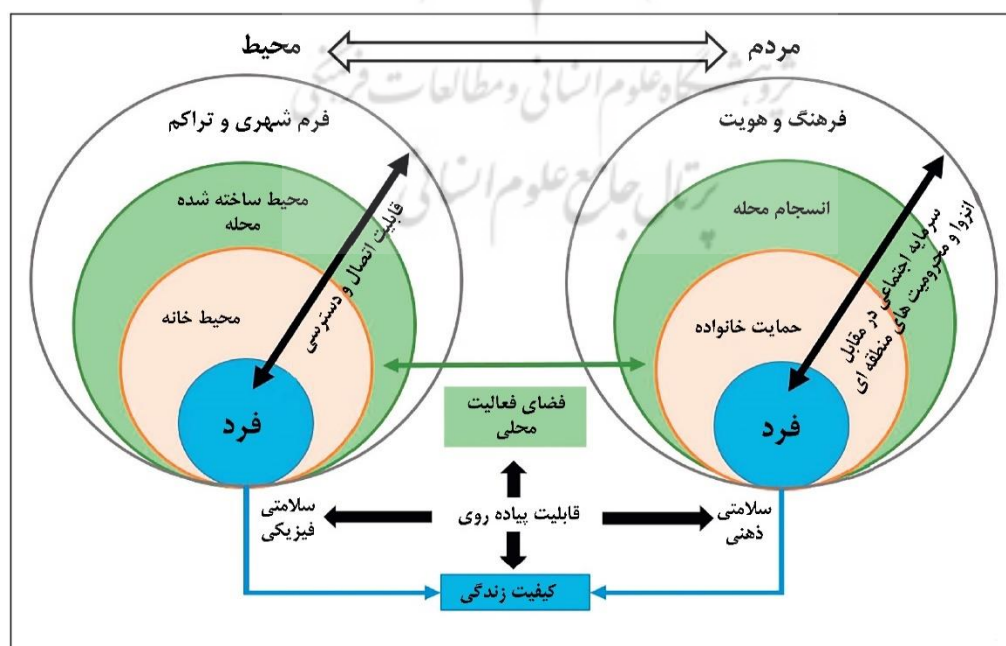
محیط

مردم

فرم شهری و تراکم

فرهنگ و هویت

محیط ساخته شده محله

قابلیت اتصال و دسترسی

انسجام محله

سرمایه اجتماعی در مقابل انزوا و محرومیت های منطقه ای

محیط خانه

حمایت خانواده

فرد

فرد

فضای فعالیت محلی

سلامتی فیزیکی

قابلیت پیاده روی

سلامتی ذهنی

کیفیت زندگی

پژوهشگاه علوم انسانی و مطالعات فرهنگی
پرتال جامع علوم انسانی